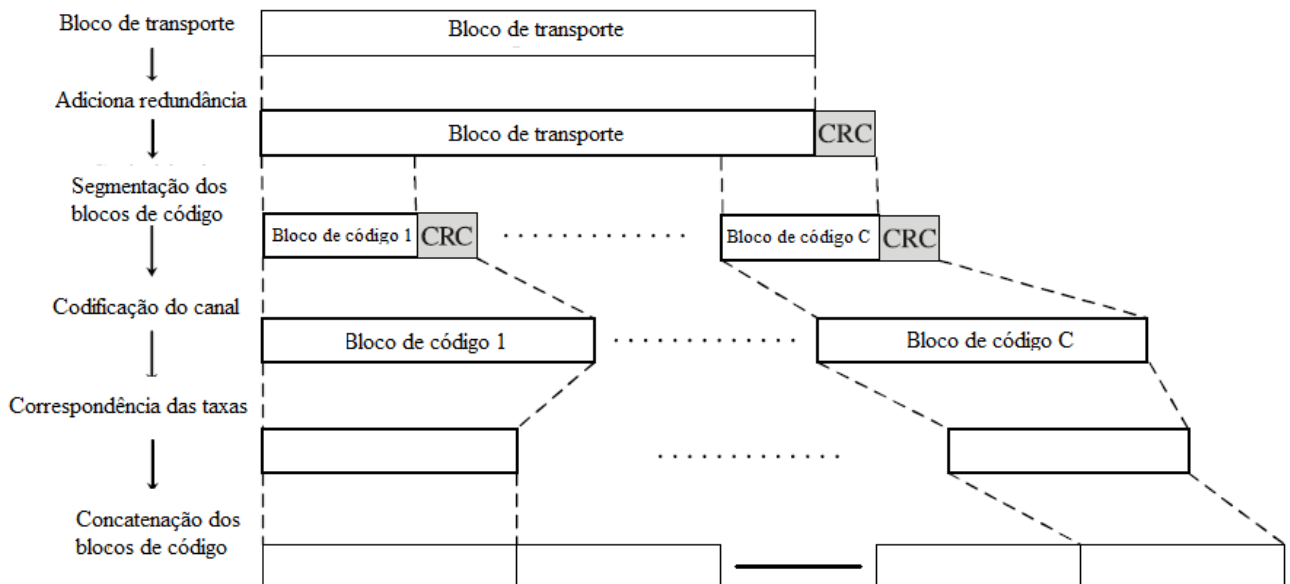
Bloco de transporte

Bloco de transporte

Adiciona redundância

Bloco de transporte

CRC

Segmentação dos blocos de código

Bloco de código 1

CRC

Bloco de código C

CRC

Codificação do canal

Bloco de código 1

Bloco de código C

Correspondência das taxas

Concatenação dos blocos de código